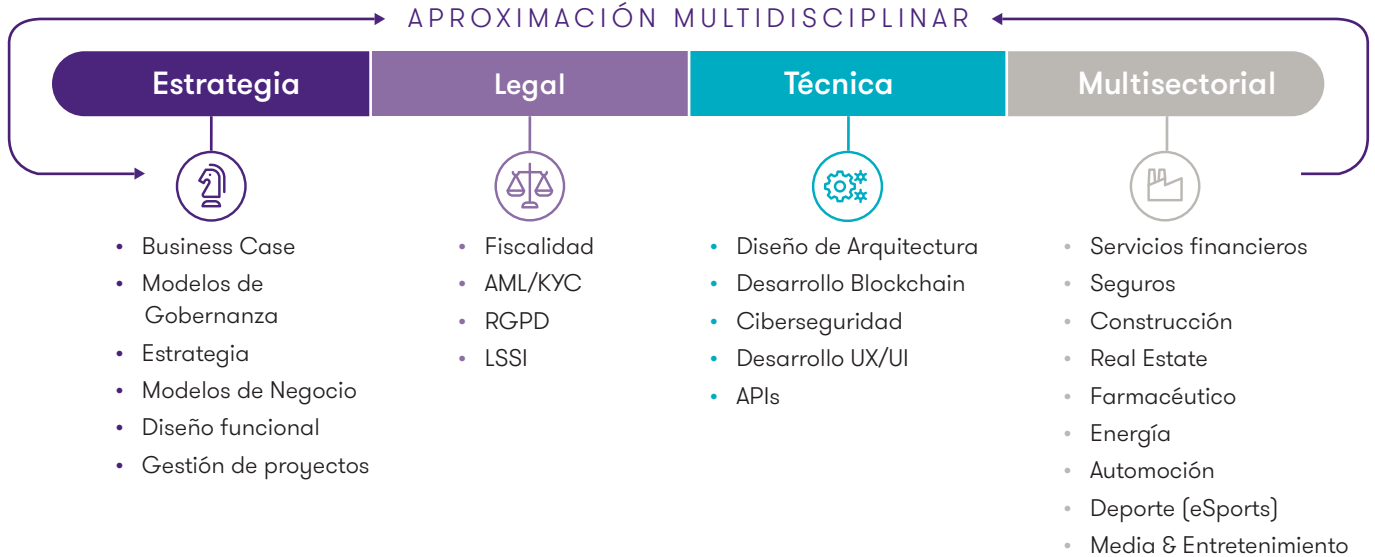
APROXIMACIÓN MULTIDISCIPLINAR

Estrategia

- Business Case
- Modelos de Gobernanza
- Estrategia
- Modelos de Negocio
- Diseño funcional
- Gestión de proyectos

Legal

- Fiscalidad
- AML/KYC
- RGPD
- LSSI

Técnica

- Diseño de Arquitectura
- Desarrollo Blockchain
- Ciberseguridad
- Desarrollo UX/UI
- APIs

Multisectorial

- Servicios financieros
- Seguros
- Construcción
- Real Estate
- Farmacéutico
- Energía
- Automoción
- Deporte (eSports)
- Media & Entretenimiento